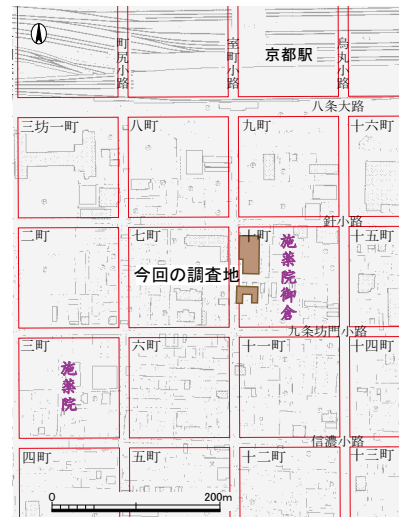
町尻小路
室町小路
京都駅
烏丸小路
八条大路
三坊一町
八町
九町
十六町
針小路
二町
七町
十町
十五町
今回の調査地
施薬院御倉
九条坊門小路
三町
六町
十一町
十四町
施薬院
信濃小路
四町
五町
十二町
十三町
0
200m